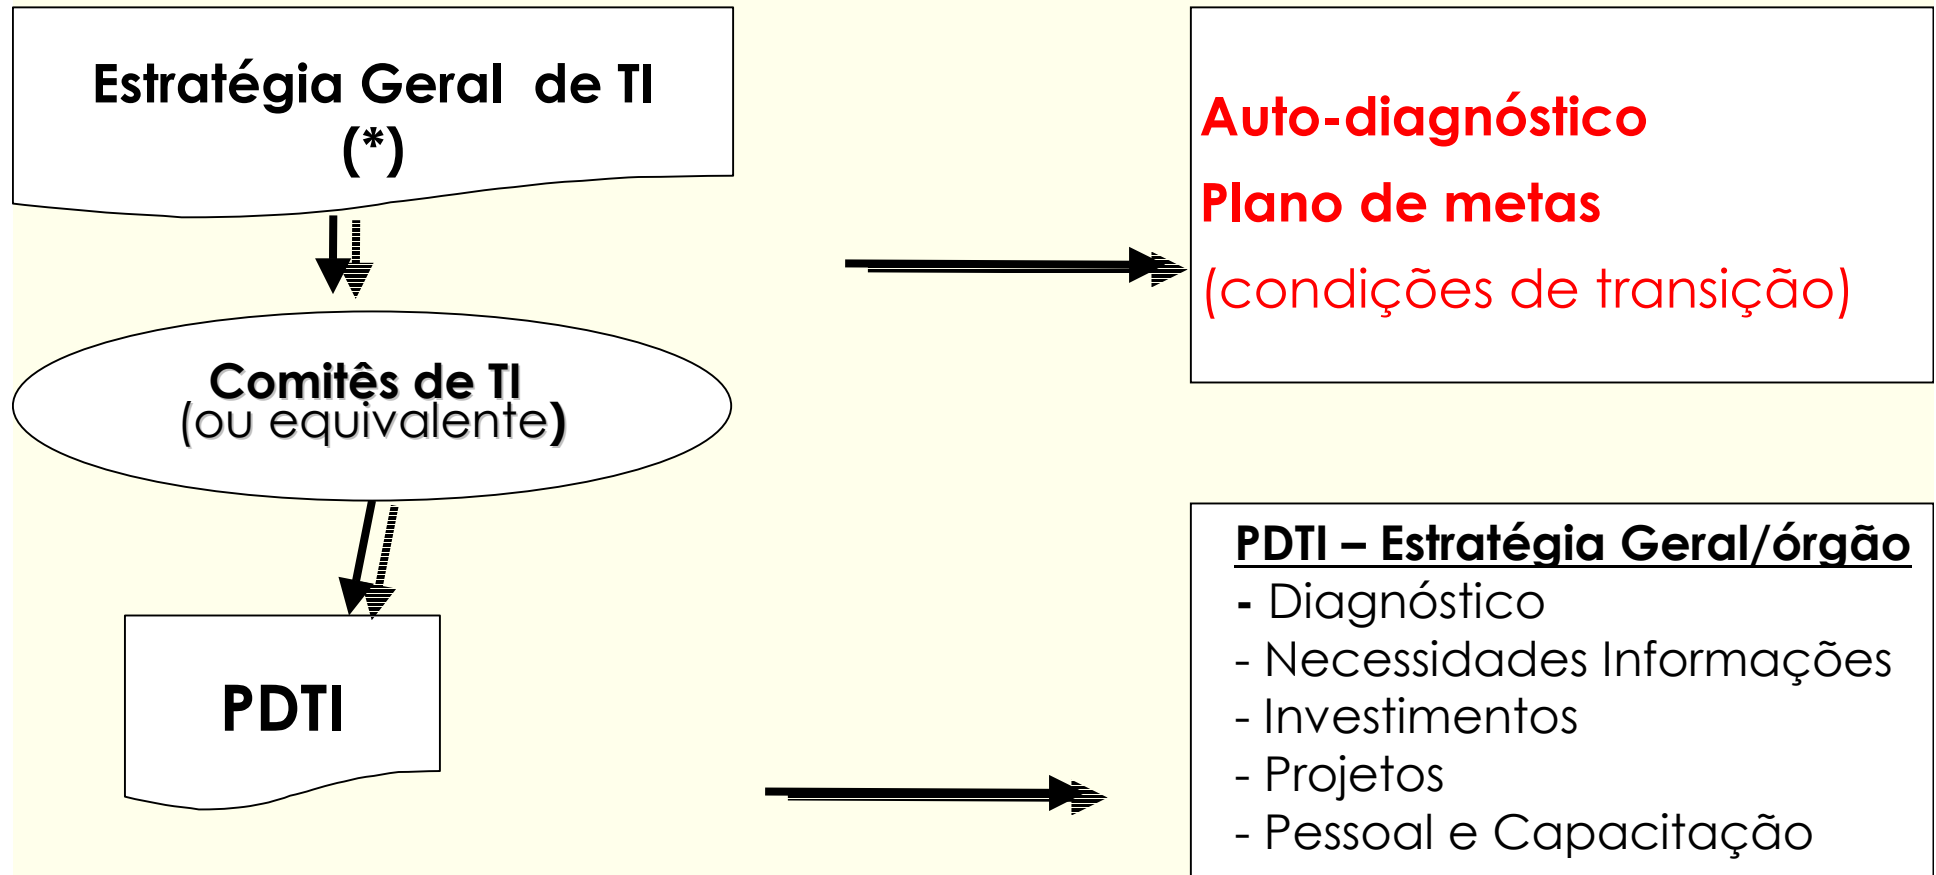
Estratégia Geral de TI (*)

Comitês de TI (ou equivalente)

PDTI

Auto-diagnóstico

Plano de metas

(condições de transição)

PDTI – Estratégia Geral/órgão
- Diagnóstico
- Necessidades Informações
- Investimentos
- Projetos
- Pessoal e Capacitação